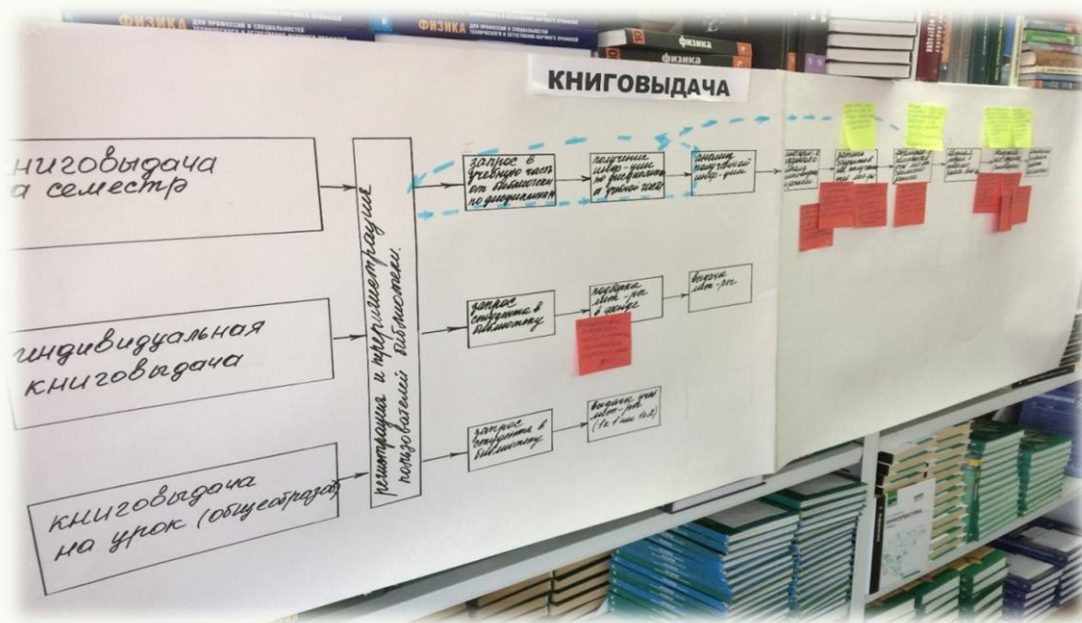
ФИЗИКА ДЛЯ ПРОФЕССИЙ И СПЕЦИАЛЬНОСТЕЙ ТЕХНИЧЕСКОГО И ЕСТЕСТВЕННО-НАУЧНОГО ПРОФИЛЕЙ

ФИЗИКА ДЛЯ ПРОФЕССИЙ И СПЕЦИАЛЬНОСТЕЙ ТЕХНИЧЕСКОГО И ЕСТЕСТВЕННО-НАУЧНОГО ПРОФИЛЕЙ

физика

КНИГОВЫДАЧА

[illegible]нига выдача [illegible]а семестр

индивидуальная книговыдача

книговыдача на урок (общеобразов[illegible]

регистрация и перерегистрация пользователей библиотеки

запрос в учебную часть от библиотеки по дисциплинам

получение инф-ции по дисциплинам и уровню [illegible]

анализ полученной инф-ции

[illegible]

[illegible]

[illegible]

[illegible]

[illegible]

запрос студента в библиотеку

поиск лит-ры в отделе

выдача лит-ры

запрос студента в библиотеку

выдача уч. лит-ры (1 к. на 1 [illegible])